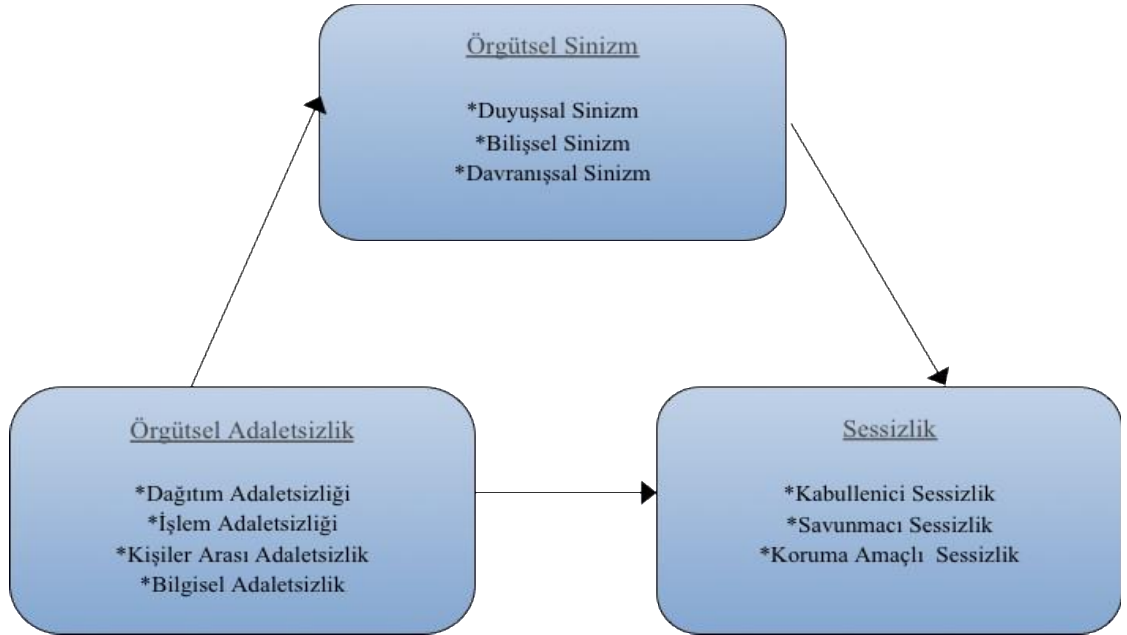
Örgütsel Sinizm

*Duyuşsal Sinizm
*Bilişsel Sinizm
*Davranışsal Sinizm

Örgütsel Adaletsizlik

*Dağıtım Adaletsizliği
*İşlem Adaletsizliği
*Kişiler Arası Adaletsizlik
*Bilgisel Adaletsizlik

Sessizlik

*Kabullenici Sessizlik
*Savunmacı Sessizlik
*Koruma Amaçlı Sessizlik